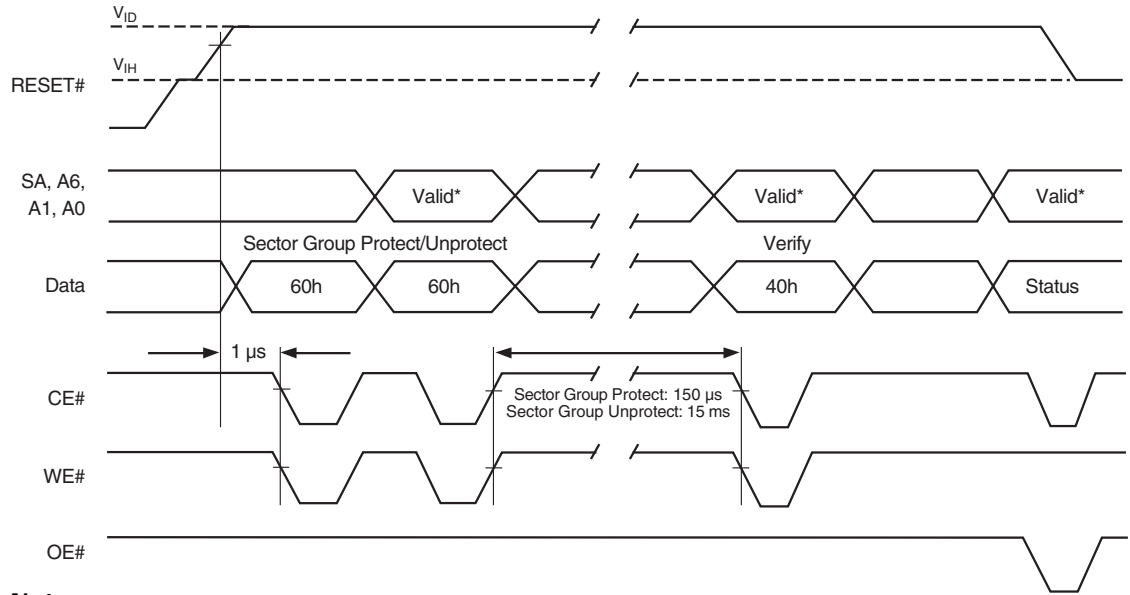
$V_{ID}$

$V_{IH}$

RESET#

SA, A6, A1, A0

Valid*

Valid*

Valid*

Sector Group Protect/Unprotect

Verify

Data

60h

60h

40h

Status

1 μs

CE#

Sector Group Protect: 150 μs
Sector Group Unprotect: 15 ms

WE#

OE#

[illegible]